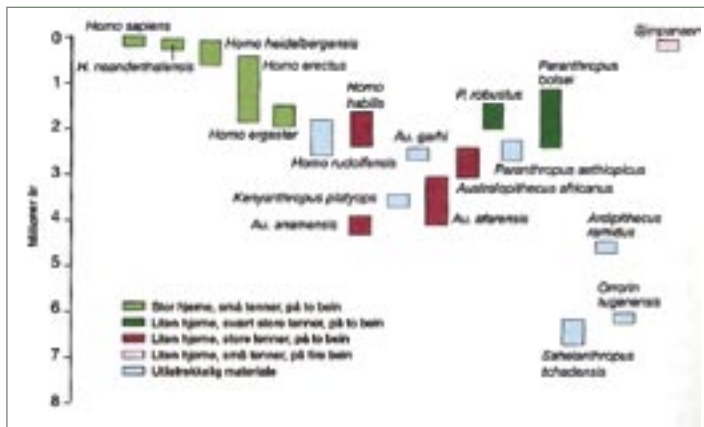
Homo sapiens

H. neanderthalensis

Homo heidelbergensis

Homo erectus

Homo ergaster

Homo habilis

Homo rudolfensis

Au. garhi

P. robustus

Paranthropus boisei

Paranthropus aethiopicus

Australopithecus africanus

Kenyanthropus platyops

Au. anamensis

Au. afarensis

Ardipithecus ramidus

Orrorin tugenensis

Sahelanthropus tchadensis

Sjimpanser

Millioner år

0
1
2
3
4
5
6
7
8

Stor hjerne, små tenner, på to bein
Liten hjerne, svært store tenner, på to bein
Liten hjerne, store tenner, på to bein
Liten hjerne, små tenner, på fire bein
Utilstrekkelig materiale